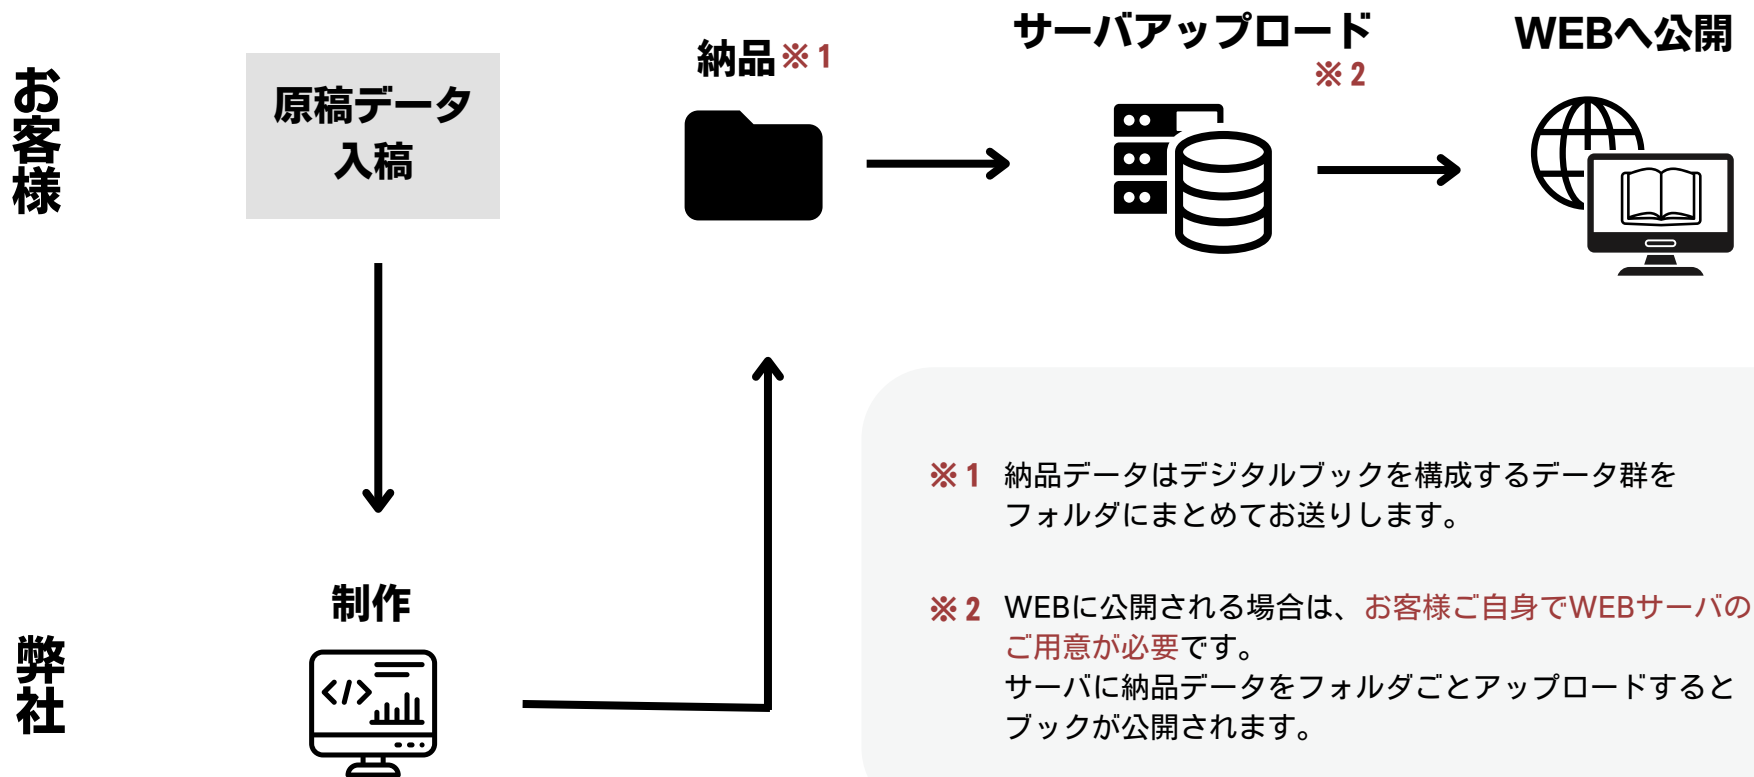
お客様

原稿データ
入稿

納品※1

サーバアップロード
※2

WEBへ公開

弊社

制作

</>

※1 納品データはデジタルブックを構成するデータ群をフォルダにまとめてお送りします。

※2 WEBに公開される場合は、お客様ご自身でWEBサーバのご用意が必要です。
サーバに納品データをフォルダごとアップロードするとブックが公開されます。